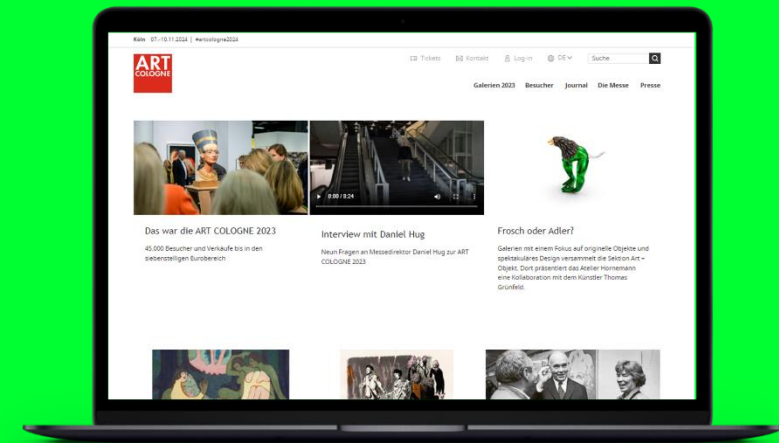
Köln 07.-10.11.2024 | #artcologne2024

ART COLOGNE

Tickets Kontakt Log-in DE Suche

Galerien 2023 Besucher Journal Die Messe Presse

0:00 / 8:24

Das war die ART COLOGNE 2023

45.000 Besucher und Verkäufe bis in den siebenstelligen Eurobereich

Interview mit Daniel Hug

Neun Fragen an Messedirektor Daniel Hug zur ART COLOGNE 2023

Frosch oder Adler?

Galerien mit einem Fokus auf originelle Objekte und spektakuläres Design versammelt die Sektion Art + Objekt. Dort präsentiert das Atelier Hornemann eine Kollaboration mit dem Künstler Thomas Grünfeld.